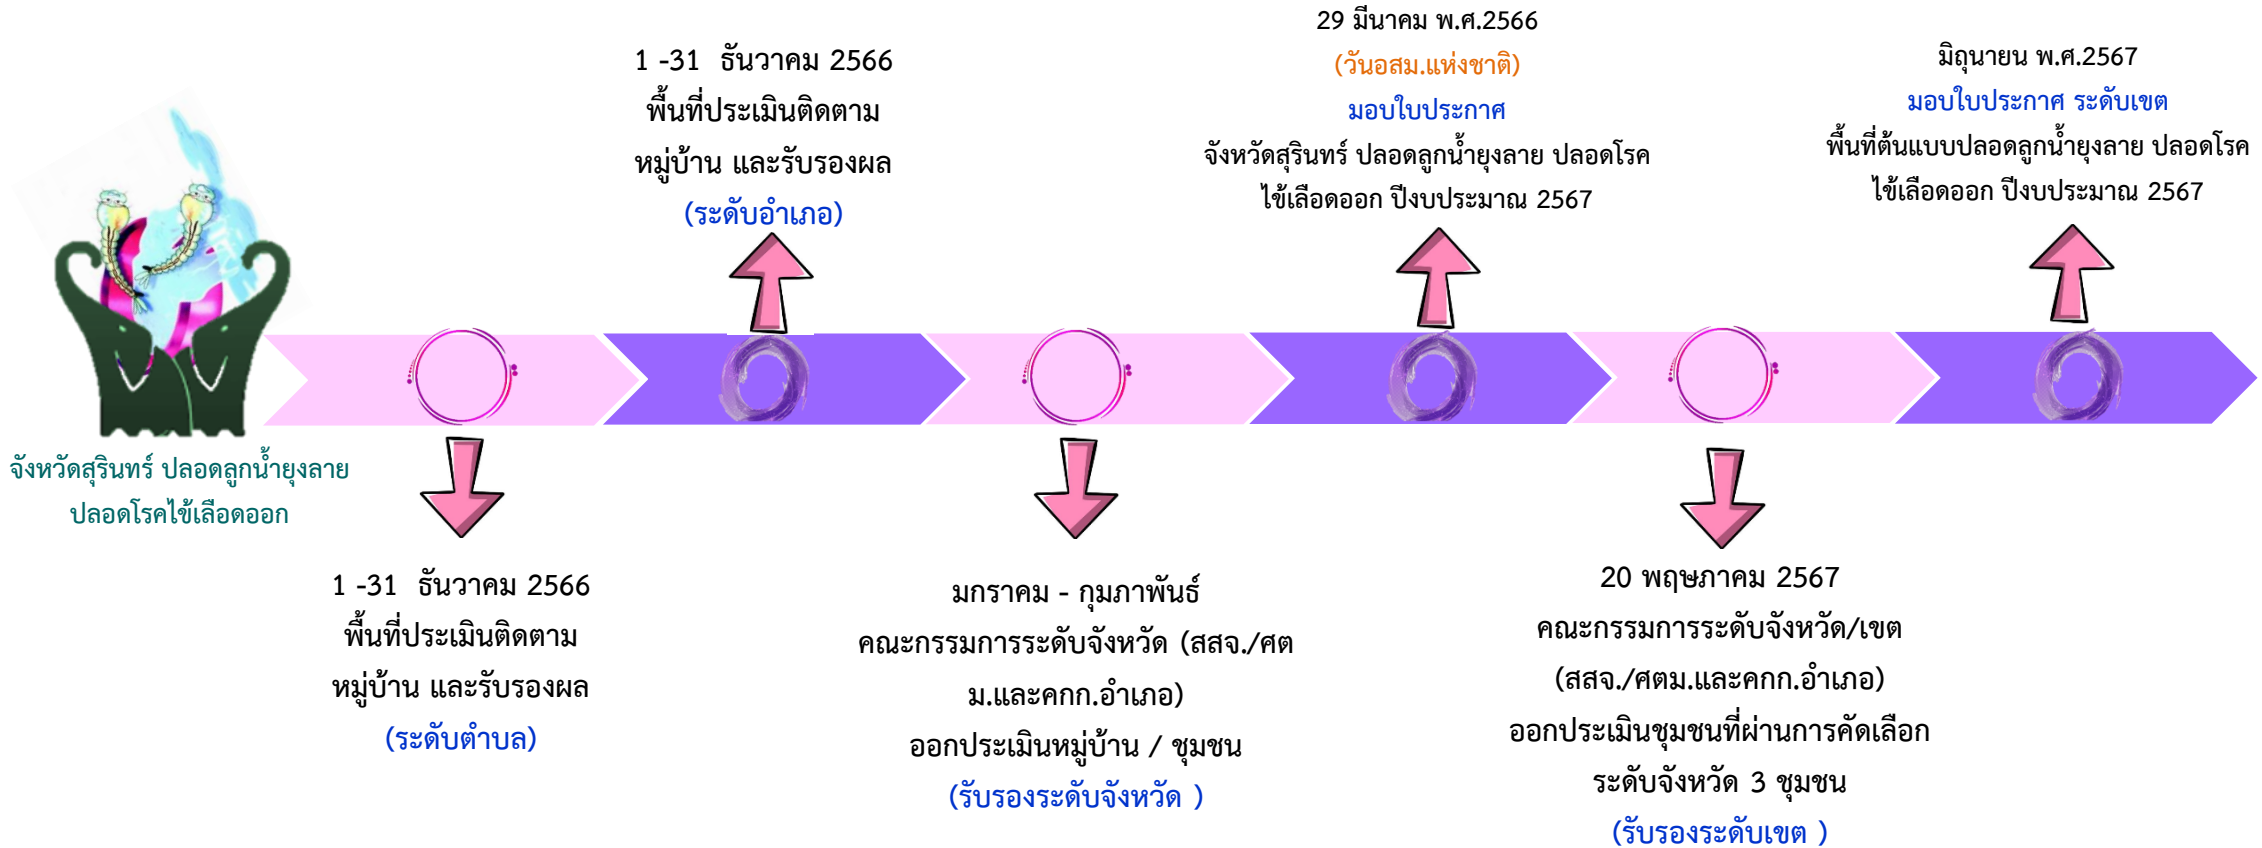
จังหวัดสุรินทร์ ปลอดลูกน้ำยุงลาย ปลอดโรคไข้เลือดออก

1 -31 ธันวาคม 2566
พื้นที่ประเมินติดตาม
หมู่บ้าน และรับรองผล
(ระดับตำบล)

1 -31 ธันวาคม 2566
พื้นที่ประเมินติดตาม
หมู่บ้าน และรับรองผล
(ระดับอำเภอ)

มกราคม - กุมภาพันธ์
คณะกรรมการระดับจังหวัด (สสจ./ศตม.และคกก.อำเภอ)
ออกประเมินหมู่บ้าน / ชุมชน
(รับรองระดับจังหวัด )

29 มีนาคม พ.ศ.2566
(วันอสม.แห่งชาติ)
มอบใบประกาศ
จังหวัดสุรินทร์ ปลอดลูกน้ำยุงลาย ปลอดโรค
ไข้เลือดออก ปีงบประมาณ 2567

20 พฤษภาคม 2567
คณะกรรมการระดับจังหวัด/เขต
(สสจ./ศตม.และคกก.อำเภอ)
ออกประเมินชุมชนที่ผ่านการคัดเลือก
ระดับจังหวัด 3 ชุมชน
(รับรองระดับเขต )

มิถุนายน พ.ศ.2567
มอบใบประกาศ ระดับเขต
พื้นที่ต้นแบบปลอดลูกน้ำยุงลาย ปลอดโรค
ไข้เลือดออก ปีงบประมาณ 2567